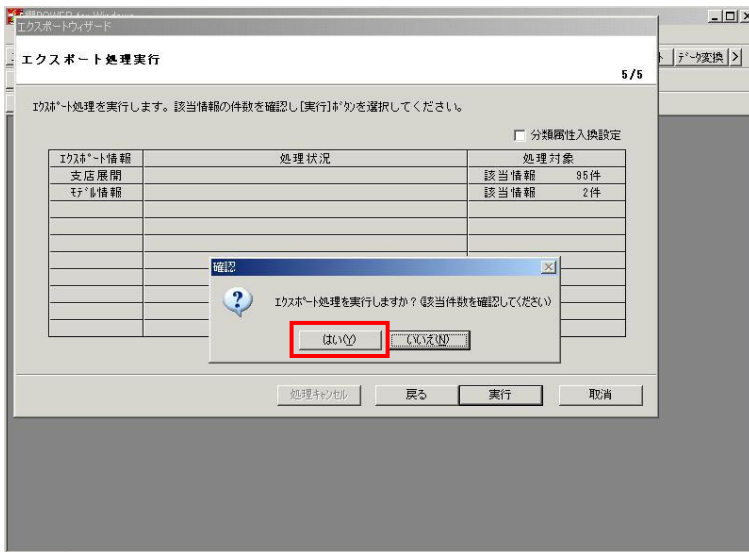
エクスポートウィザード

エクスポート処理実行

5/5

ｴｸｽﾎﾟｰﾄ処理を実行します。該当情報の件数を確認し[実行]ﾎﾞﾀﾝを選択してください。

分類属性入換設定

| ｴｸｽﾎﾟｰﾄ情報 | 処理状況 | 処理対象 |
|---|---|---|
| 支店展開 | | 該当情報 95件 |
| ﾓﾃﾞﾙ情報 | | 該当情報 2件 |

確認

ｴｸｽﾎﾟｰﾄ処理を実行しますか？(該当件数を確認してください)

はい(Y) いいえ(N)

処理キャンセル 戻る 実行 取消

ﾃﾞｰﾀ変換